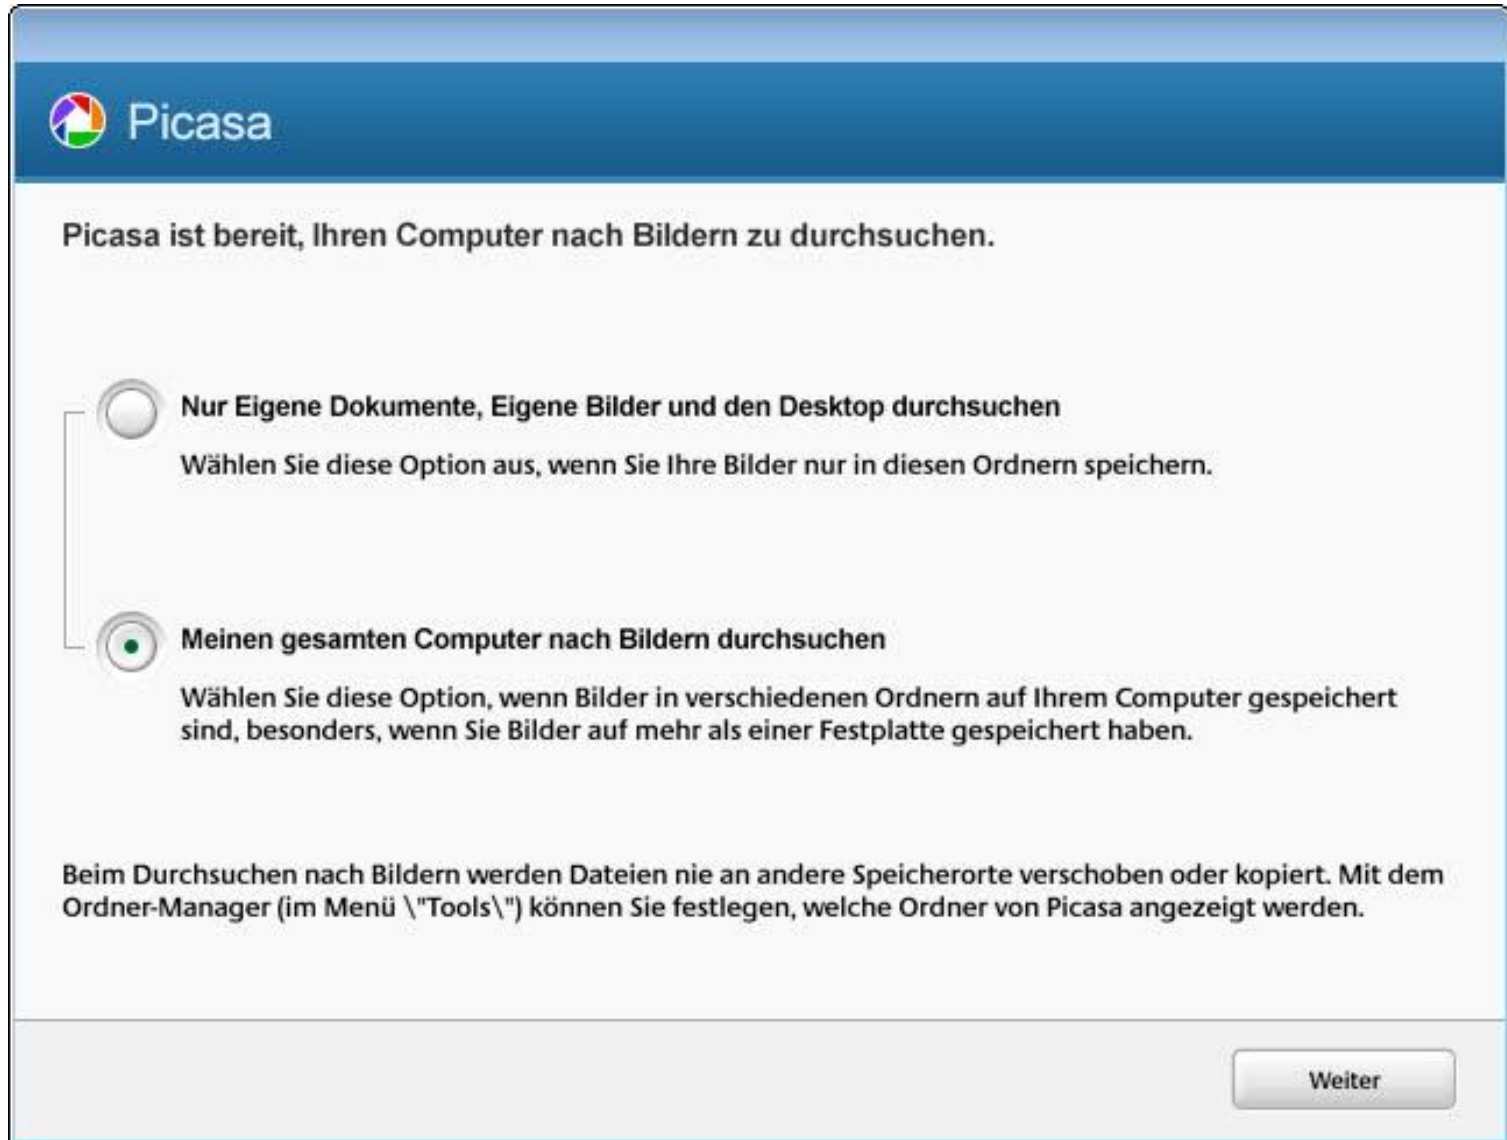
Picasa

Picasa ist bereit, Ihren Computer nach Bildern zu durchsuchen.

Nur Eigene Dokumente, Eigene Bilder und den Desktop durchsuchen

Wählen Sie diese Option aus, wenn Sie Ihre Bilder nur in diesen Ordnern speichern.

Meinen gesamten Computer nach Bildern durchsuchen

Wählen Sie diese Option, wenn Bilder in verschiedenen Ordnern auf Ihrem Computer gespeichert sind, besonders, wenn Sie Bilder auf mehr als einer Festplatte gespeichert haben.

Beim Durchsuchen nach Bildern werden Dateien nie an andere Speicherorte verschoben oder kopiert. Mit dem Ordner-Manager (im Menü \"Tools\") können Sie festlegen, welche Ordner von Picasa angezeigt werden.

Weiter